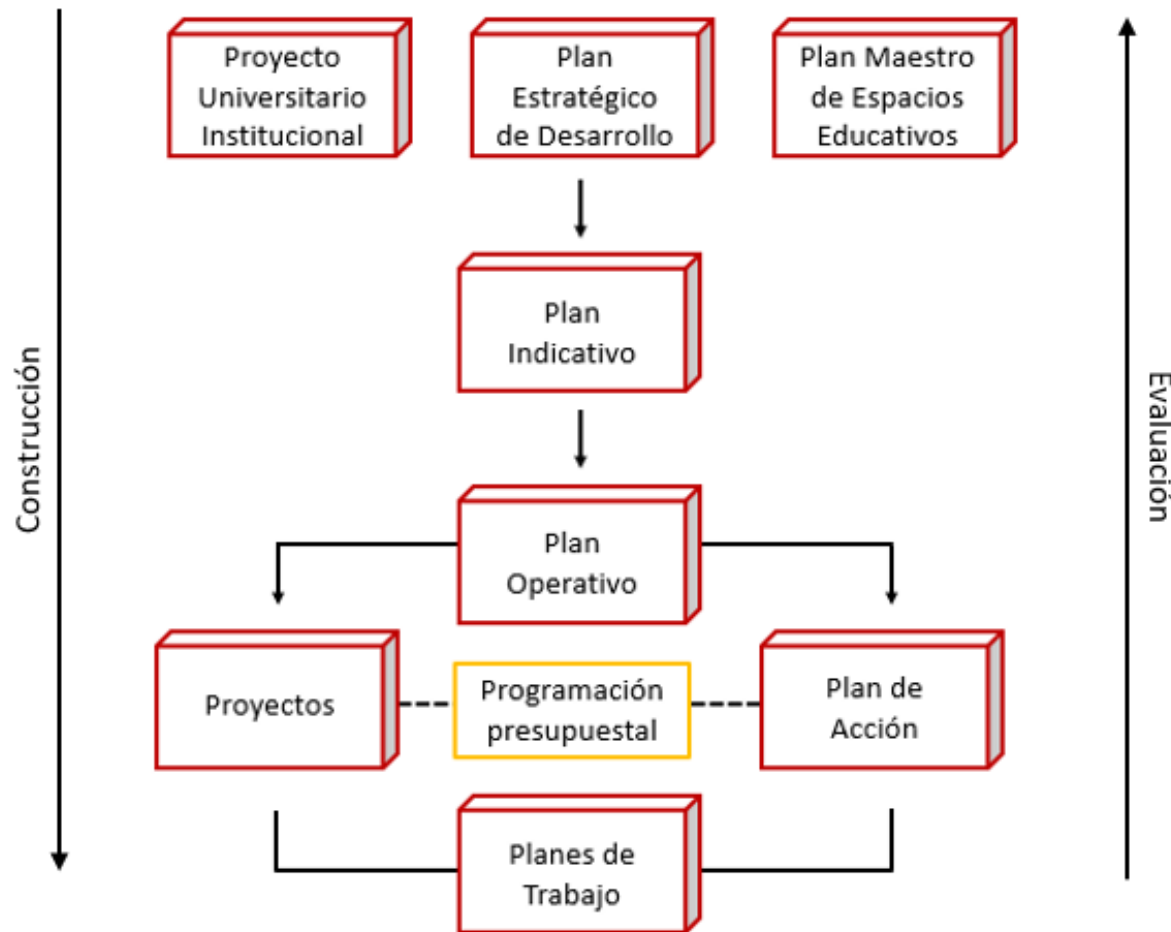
Construcción

Proyecto Universitario Institucional

Plan Estratégico de Desarrollo

Plan Maestro de Espacios Educativos

Evaluación

Plan Indicativo

Plan Operativo

Proyectos

Programación presupuestal

Plan de Acción

Planes de Trabajo